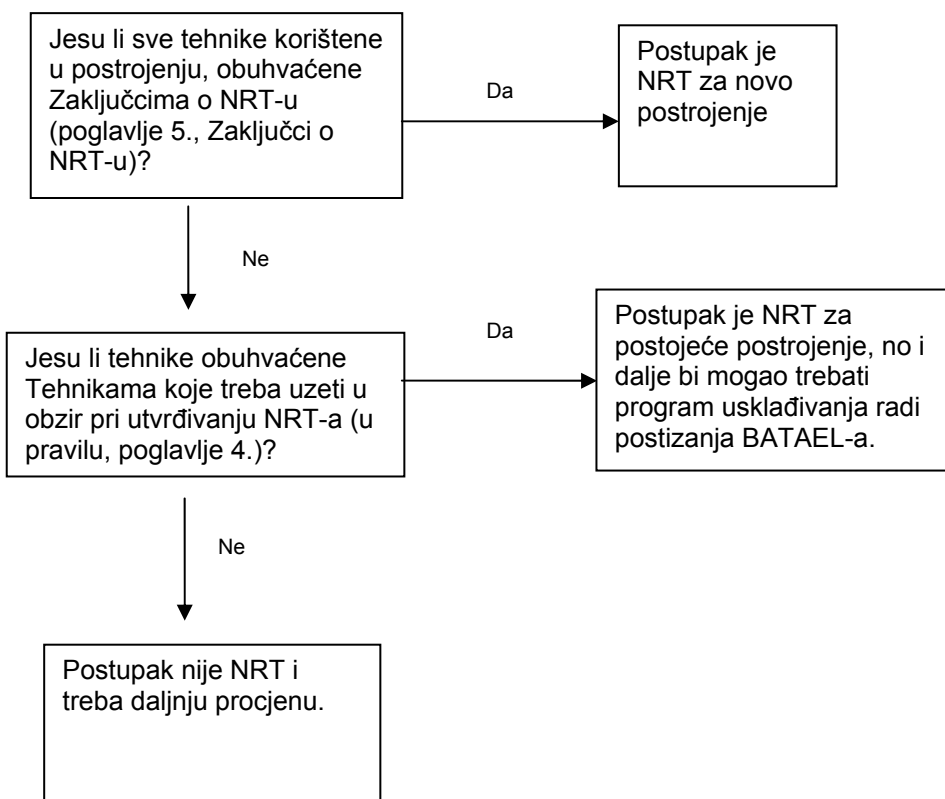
Jesu li sve tehnike korištene u postrojenju, obuhvaćene Zaključcima o NRT-u (poglavlje 5., Zaključci o NRT-u)?

Da

Postupak je NRT za novo postrojenje

Ne

Jesu li tehnike obuhvaćene Tehnikama koje treba uzeti u obzir pri utvrđivanju NRT-a (u pravilu, poglavlje 4.)?

Da

Postupak je NRT za postojeće postrojenje, no i dalje bi mogao trebati program usklađivanja radi postizanja BATAEL-a.

Ne

Postupak nije NRT i treba daljnju procjenu.